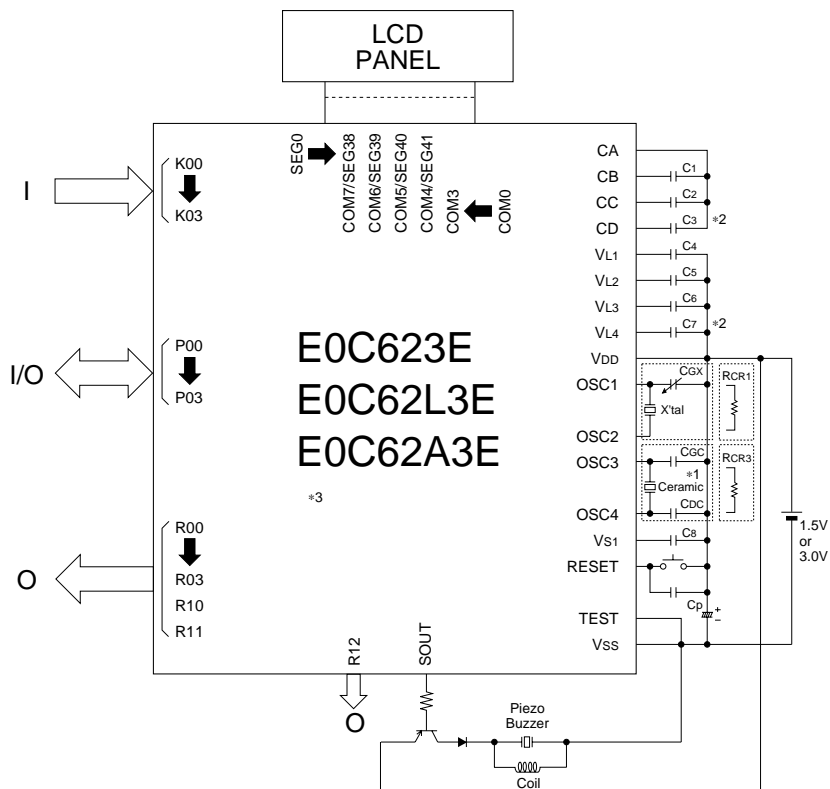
LCD
PANEL

I
K00
K03

SEG0
COM7/SEG38
COM6/SEG39
COM5/SEG40
COM4/SEG41
COM3
COM0

I/O
P00
P03

E0C623E
E0C62L3E
E0C62A3E

*3

O
R00
R03
R10
R11

R12
O
SOUT

CA
CB
CC
CD
$V_{L1}$
$V_{L2}$
$V_{L3}$
$V_{L4}$
$V_{DD}$
OSC1
OSC2
OSC3
OSC4
$V_{S1}$
RESET
TEST
$V_{SS}$

$C_1$
$C_2$
$C_3$
*2
$C_4$
$C_5$
$C_6$
$C_7$
*2
CGX
X'tal
$R_{CR1}$
CGC
*1
Ceramic
CDC
$R_{CR3}$
$C_8$
Cp
+
–
1.5V
or
3.0V

Piezo
Buzzer
Coil